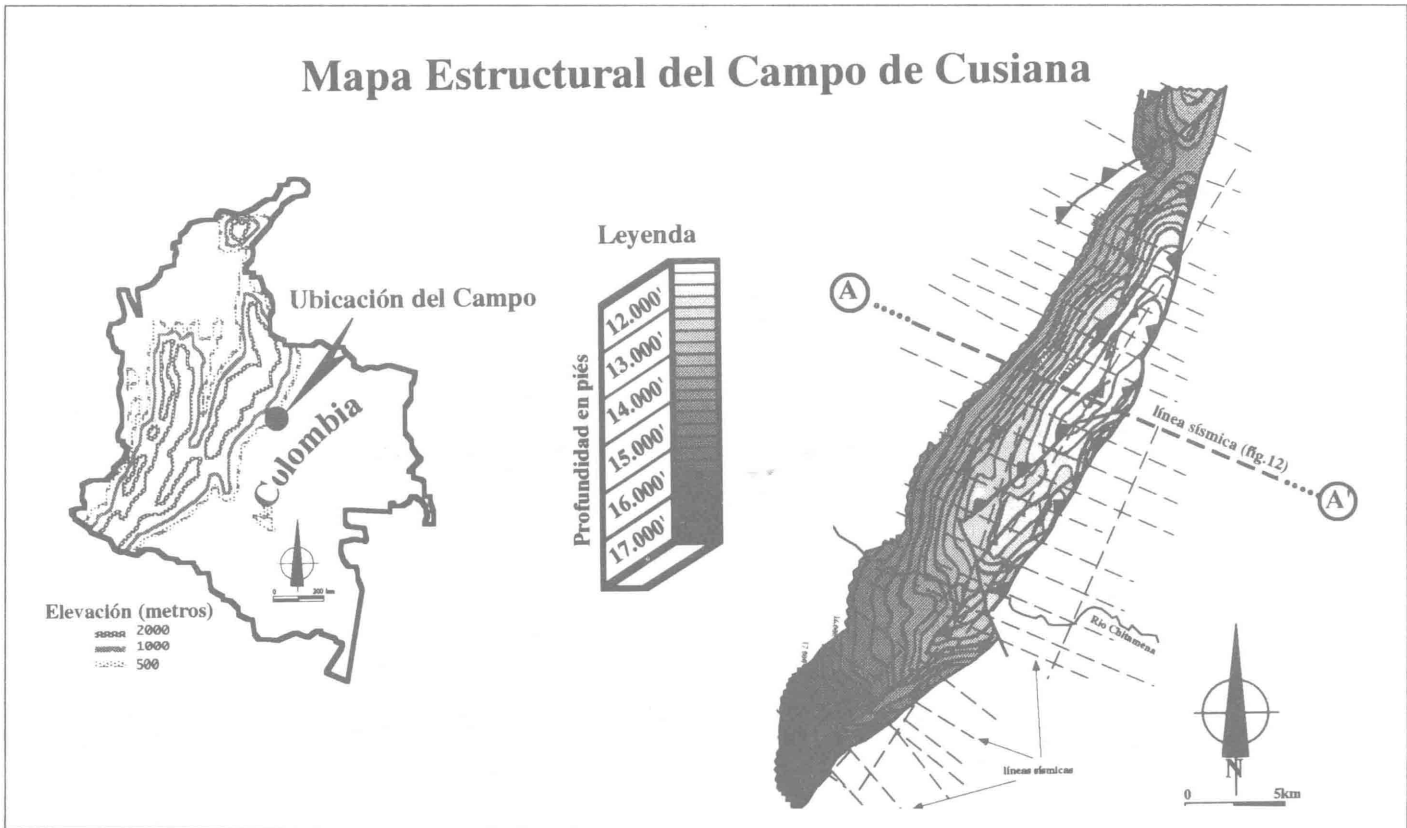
Mapa Estructural del Campo de Cusiana

Ubicación del Campo

Colombia

0 200 km

Elevación (metros)
2000
1000
500

Leyenda

Profundidad en piés

12.000'
13.000'
14.000'
15.000'
16.000'
17.000'

A

línea sísmica (fig.12)

A'

Río Chitamena

líneas sísmicas

N

0 5km